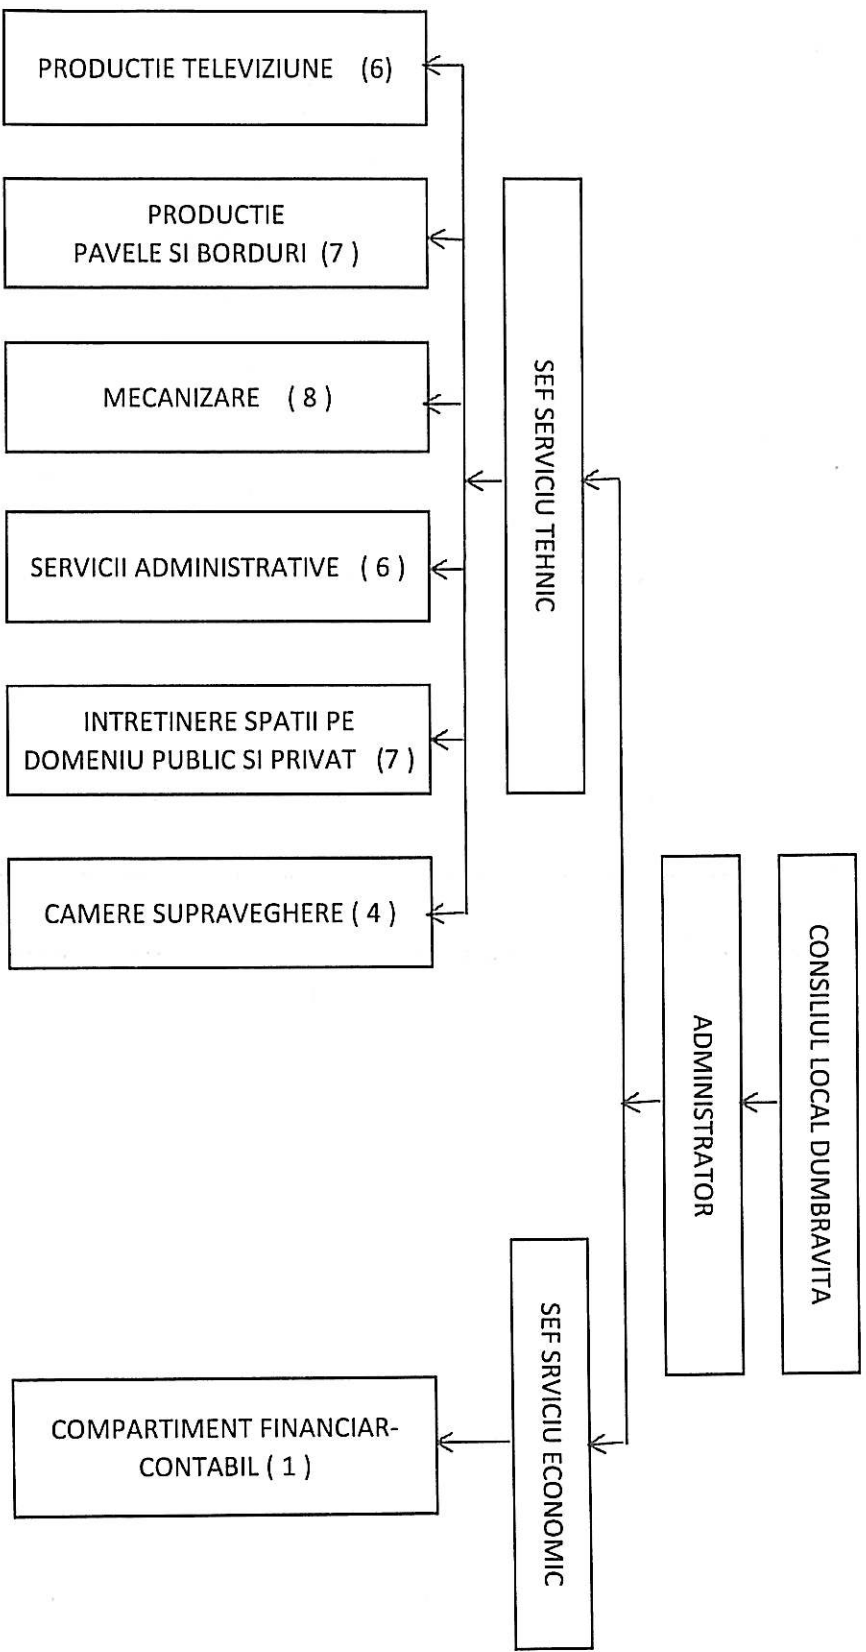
CONSILIUL LOCAL DUMBRAVITA

ADMINISTRATOR

SEF SERVICIU TEHNIC

PRODUCTIE TELEVIZIUNE (6)

PRODUCTIE PAVELE SI BORDURI (7 )

MECANIZARE ( 8 )

SERVICII ADMINISTRATIVE ( 6 )

INTRETINERE SPATII PE DOMENIU PUBLIC SI PRIVAT (7 )

CAMERE SUPRAVEGHERE ( 4 )

SEF SRVICIU ECONOMIC

COMPARTIMENT FINANCIAR-CONTABIL ( 1 )